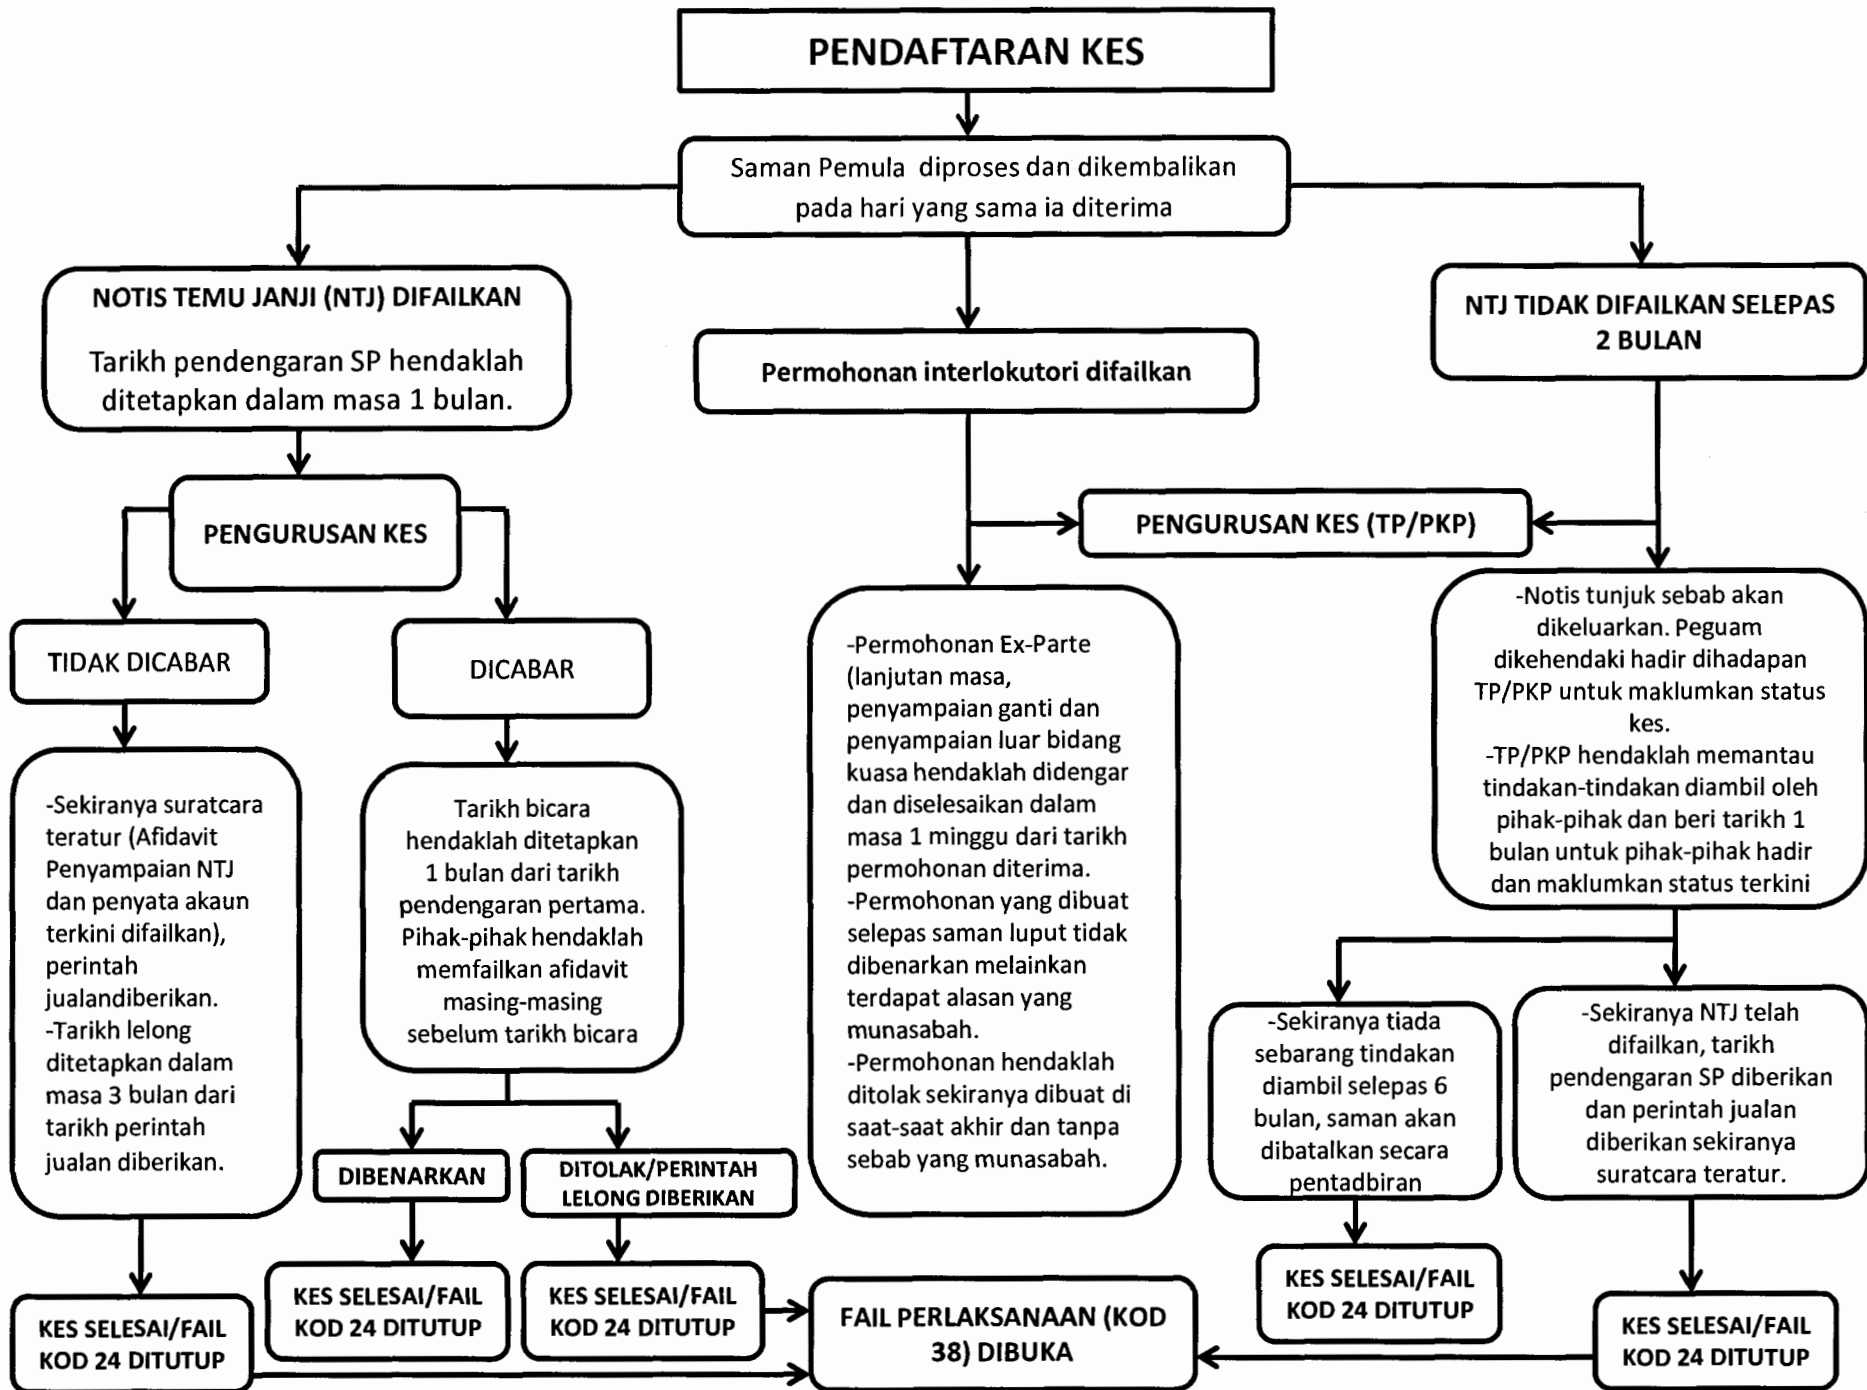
PENDAFTARAN KES

Saman Pemula diproses dan dikembalikan pada hari yang sama ia diterima

NOTIS TEMU JANJI (NTJ) DIFAILKAN

Tarikh pendengaran SP hendaklah ditetapkan dalam masa 1 bulan.

Permohonan interlokutori difailkan

NTJ TIDAK DIFAILKAN SELEPAS 2 BULAN

PENGURUSAN KES

PENGURUSAN KES (TP/PKP)

TIDAK DICABAR

DICABAR

-Sekiranya suratcara teratur (Afidavit Penyampaian NTJ dan penyata akaun terkini difailkan), perintah jualandiberikan.
-Tarikh lelong ditetapkan dalam masa 3 bulan dari tarikh perintah jualan diberikan.

Tarikh bicara hendaklah ditetapkan 1 bulan dari tarikh pendengaran pertama. Pihak-pihak hendaklah memfailkan afidavit masing-masing sebelum tarikh bicara

-Permohonan Ex-Parte (lanjutan masa, penyampaian ganti dan penyampaian luar bidang kuasa hendaklah didengar dan diselesaikan dalam masa 1 minggu dari tarikh permohonan diterima.
-Permohonan yang dibuat selepas saman luput tidak dibenarkan melainkan terdapat alasan yang munasabah.
-Permohonan hendaklah ditolak sekiranya dibuat di saat-saat akhir dan tanpa sebab yang munasabah.

-Notis tunjuk sebab akan dikeluarkan. Peguam dikehendaki hadir dihadapan TP/PKP untuk maklumkan status kes.
-TP/PKP hendaklah memantau tindakan-tindakan diambil oleh pihak-pihak dan beri tarikh 1 bulan untuk pihak-pihak hadir dan maklumkan status terkini

DIBENARKAN

DITOLAK/PERINTAH LELONG DIBERIKAN

-Sekiranya tiada sebarang tindakan diambil selepas 6 bulan, saman akan dibatalkan secara pentadbiran

-Sekiranya NTJ telah difailkan, tarikh pendengaran SP diberikan dan perintah jualan diberikan sekiranya suratcara teratur.

KES SELESAI/FAIL KOD 24 DITUTUP

KES SELESAI/FAIL KOD 24 DITUTUP

KES SELESAI/FAIL KOD 24 DITUTUP

FAIL PERLAKSANAAN (KOD 38) DIBUKA

KES SELESAI/FAIL KOD 24 DITUTUP

KES SELESAI/FAIL KOD 24 DITUTUP